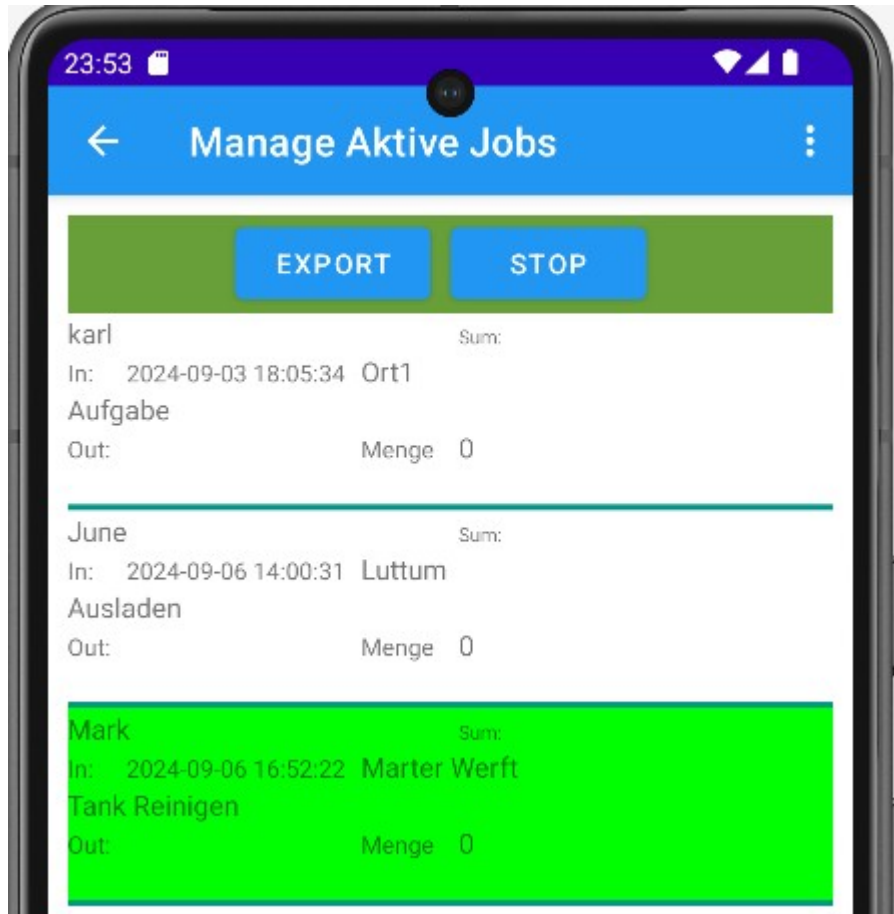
23:53

←

Manage Aktive Jobs

EXPORT

STOP

karl

Sum:

In: 2024-09-03 18:05:34 Ort1

Aufgabe

Out:

Menge 0

June

Sum:

In: 2024-09-06 14:00:31 Luttum

Ausladen

Out:

Menge 0

Mark

Sum:

In: 2024-09-06 16:52:22 Marter Werft

Tank Reinigen

Out:

Menge 0